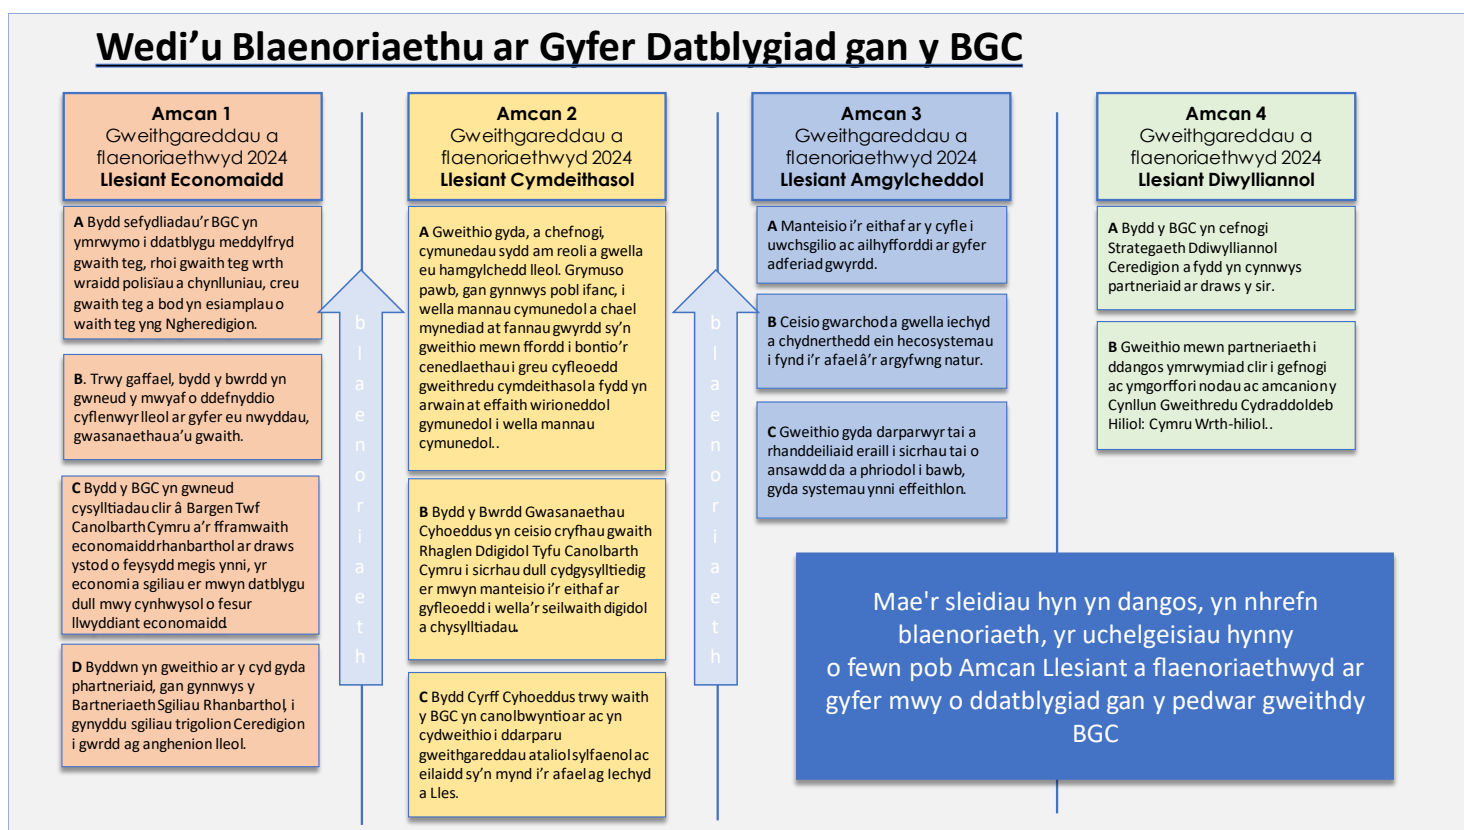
Wedi'u Blaenoriaethu ar Gyfer Datblygiad gan y BGC

Amcan 1
Gweithgareddau a flaenoriaethwyd 2024
Llesiant Economaidd

A Bydd sefydliadau'r BGC yn ymrwymo i ddatblygu meddylfryd gwaith teg, rhoi gwaith teg wrth wraidd polisïau a chynlluniau, creu gwaith teg a bod yn esiamplau o waith teg yng Ngheredigion.

B. Trwy gaffael, bydd y bwrdd yn gweithio i ddod yn fwy i ddefnyddio cyflenwyr lleol ar gyfer eu nwyddau, gwasanaethau a'u gwaith.

C Bydd y BGC yn gwneud cysylltiadau clir â Bargen Twf Canolbarth Cymru a'r fframwaith economaidd rhanbarthol ar draws ystod o feysydd megis ynni, yr economi a sgiliau er mwyn datblygu dull mwy cynhwysol o fesur llwyddiant economaidd.

D Byddwn yn gweithio ar y cyd gyda phartneriaid, gan gynnwys y Bartneriaeth Sgiliau Rhanbarthol, i gynyddu sgiliau trigolion Ceredigion i gwrdd ag anghenion lleol.

blaenoriaeth

Amcan 2
Gweithgareddau a flaenoriaethwyd 2024
Llesiant Cymdeithasol

A Gweithio gyda, a chefnogi, cymunedau sydd am reoli a gwella eu hamgylchedd lleol. Grymuso pawb, gan gynnwys pobl ifanc, i wella mannau cymunedol a chael mynediad at fannau gwyrdd sy'n gweithio mewn ffordd i bontio'r cenedlaethau i greu cyfleoedd gweithredu cymdeithasol a fydd yn arwain at effaith wirioneddol gymunedol i wella mannau cymunedol..

B Bydd y Bwrdd Gwasanaethau Cyhoeddus yn ceisio cryfhau gwaith Rhaglen Ddigidol Tyfu Canolbarth Cymru i sicrhau dull cydgysylltiedig er mwyn manteisio i'r eithaf ar gyfleoedd i wella'r seilwaith digidol a chysylltiadau.

C Bydd Cyrff Cyhoeddus trwy waith y BGC yn canolbwyntio ar ac yn cydweithio i ddarparu gweithgareddau ataliol sylfaenol ac eilaidd sy'n mynd i'r afael ag Iechyd a Lles.

blaenoriaeth

Amcan 3
Gweithgareddau a flaenoriaethwyd 2024
Llesiant Amgylcheddol

A Manteisio i'r eithaf ar y cyfle i uwchsgilio ac ailhyfforddi ar gyfer adferiad gwyrdd.

B Ceisio gwarchod a gwella iechyd a chydnerthedd ein hecosystemau i fynd i'r afael â'r argyfwng natur.

C Gweithio gyda darparwyr tai a rhanddeiliaid eraill i sicrhau tai o ansawdd da a phriodol i bawb, gyda systemau ynni effeithlon.

Amcan 4
Gweithgareddau a flaenoriaethwyd 2024
Llesiant Diwylliannol

A Bydd y BGC yn cefnogi Strategaeth Ddiwylliannol Ceredigion a fydd yn cynnwys partneriaid ar draws y sir.

B Gweithio mewn partneriaeth i ddangos ymrwymiad clir i gefnogi ac ymgorffori nodau ac amcanion y Cynllun Gweithredu Cydraddoldeb Hiliol: Cymru Wrth-hiliol..

Mae'r sleidiau hyn yn dangos, yn nhrefn blaenoriaeth, yr uchelgeisiau hynny o fewn pob Amcan Llesiant a flaenoriaethwyd ar gyfer mwy o ddatblygiad gan y pedwar gweithdy BGC